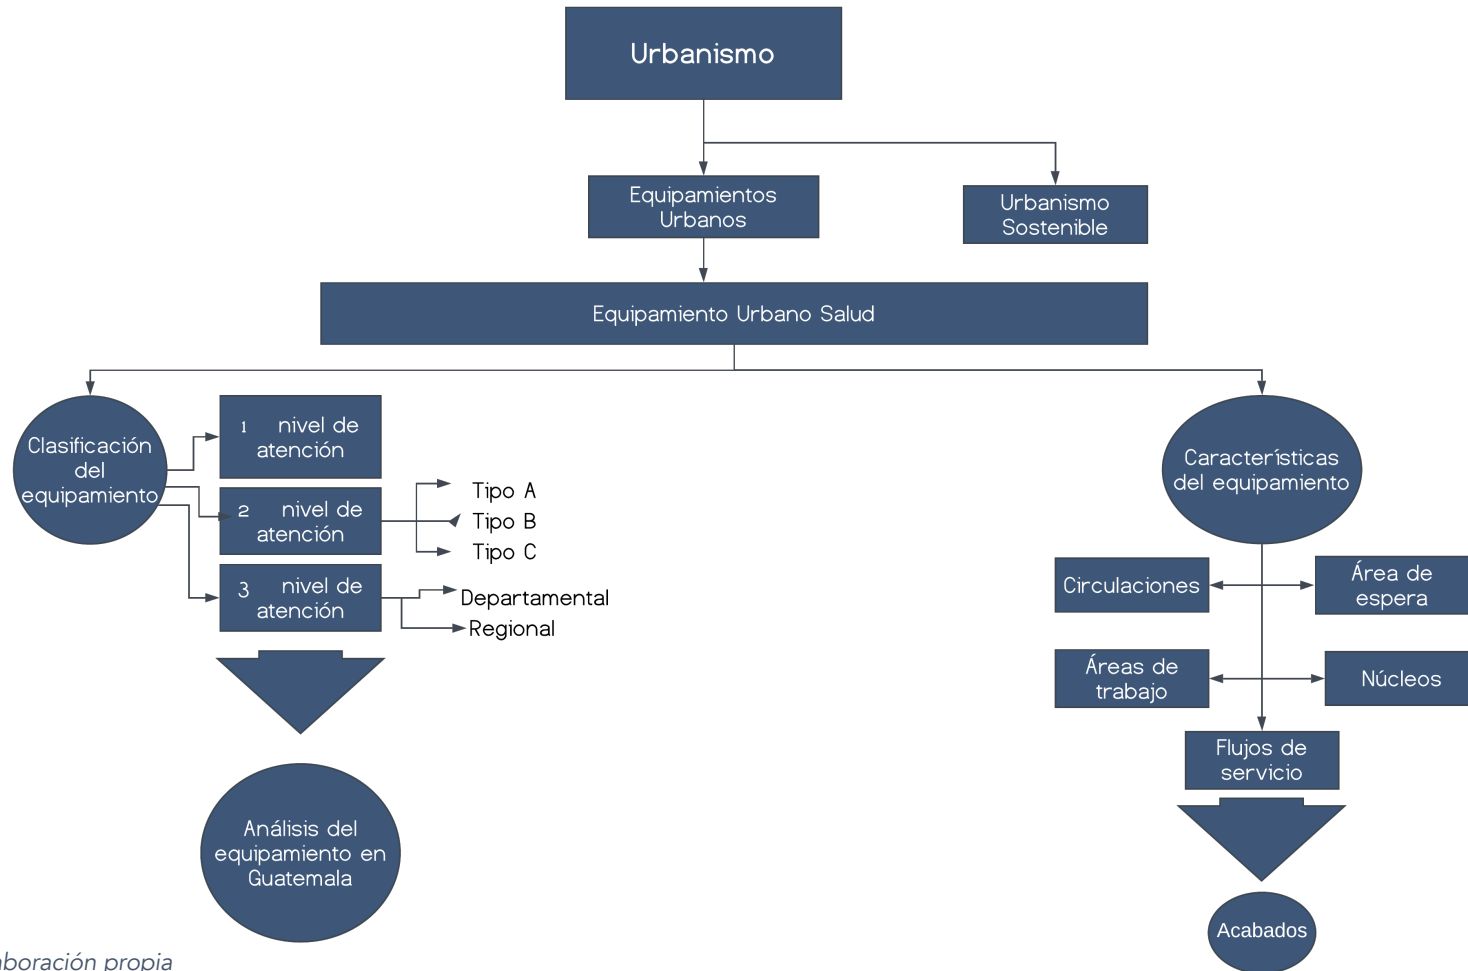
Urbanismo

Equipamientos Urbanos

Urbanismo Sostenible

Equipamiento Urbano Salud

Clasificación del equipamiento

1 nivel de atención

2 nivel de atención

3 nivel de atención

Tipo A
Tipo B
Tipo C

Departamental
Regional

Análisis del equipamiento en Guatemala

Características del equipamiento

Circulaciones

Área de espera

Áreas de trabajo

Núcleos

Flujos de servicio

Acabados

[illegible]boración propia